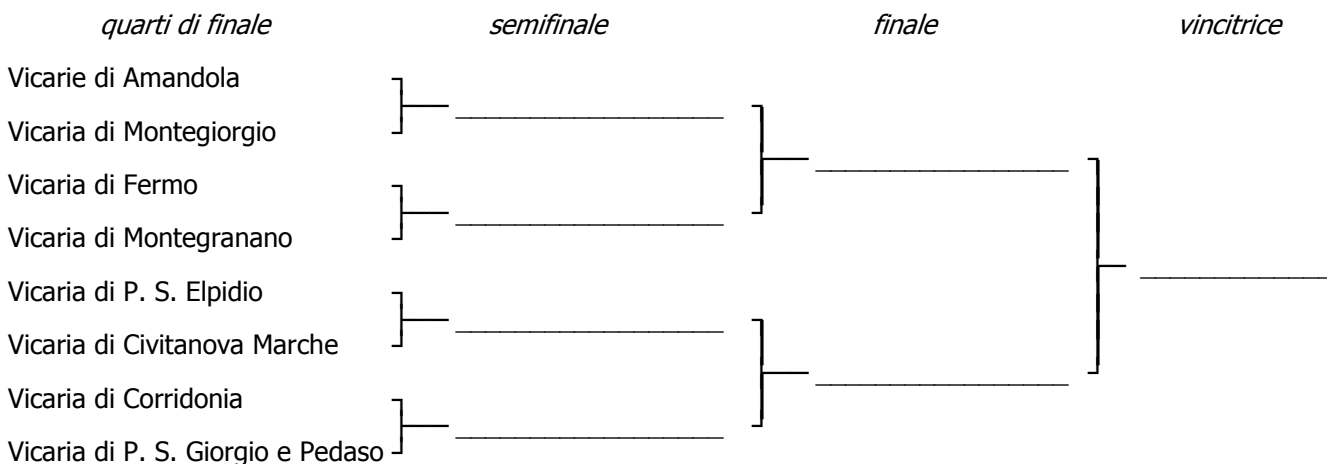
quarti di finale semifinale finale vincitrice

Vicarie di Amandola

Vicaria di Montegiorgio

Vicaria di Fermo

Vicaria di Montegranano

Vicaria di P. S. Elpidio

Vicaria di Civitanova Marche

Vicaria di Corridonia

Vicaria di P. S. Giorgio e Pedaso